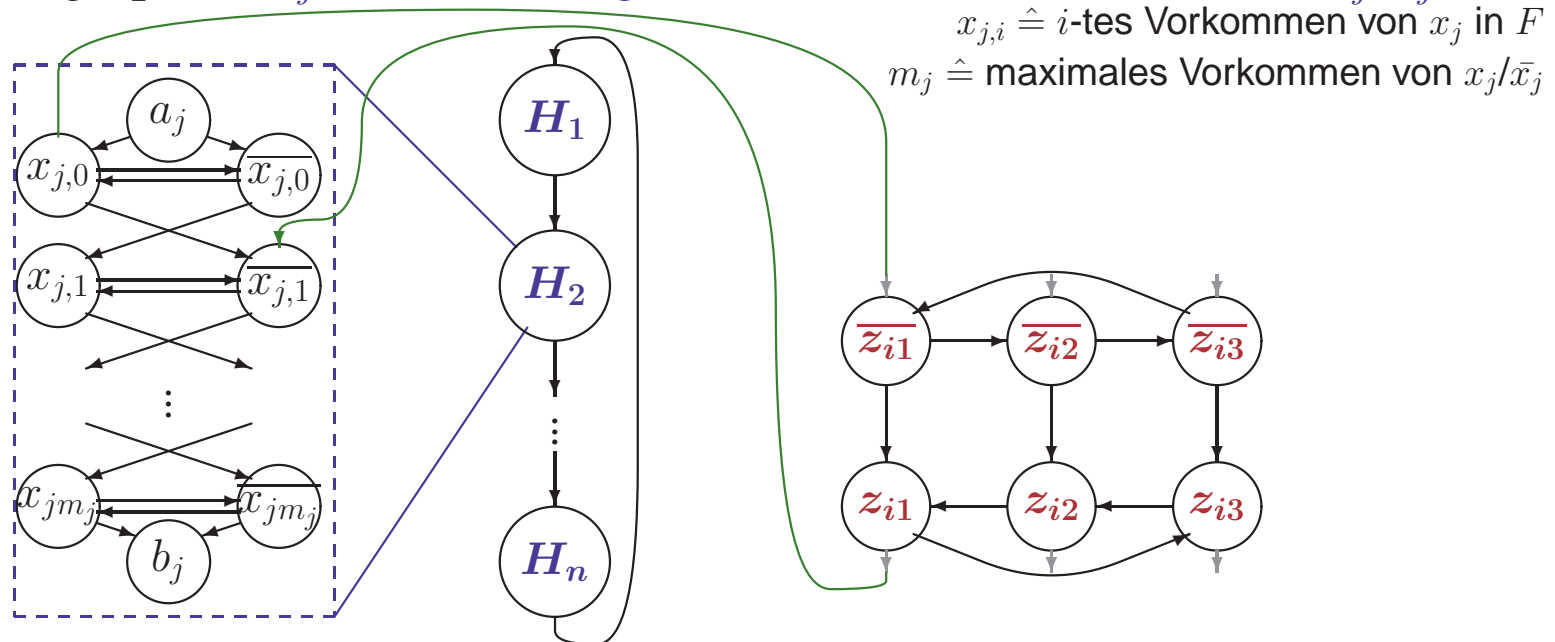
$x_{j,i} \hat{=}$ $i$-tes Vorkommen von $x_j$ in $F$
$m_j \hat{=}$ maximales Vorkommen von $x_j/\bar{x}_j$

$a_j$
$x_{j,0}$ $\overline{x_{j,0}}$
$x_{j,1}$ $\overline{x_{j,1}}$
$\vdots$
$x_{jm_j}$ $\overline{x_{jm_j}}$
$b_j$

$H_1$
$H_2$
$\vdots$
$H_n$

$\overline{z_{i1}}$ $\overline{z_{i2}}$ $\overline{z_{i3}}$
$z_{i1}$ $z_{i2}$ $z_{i3}$